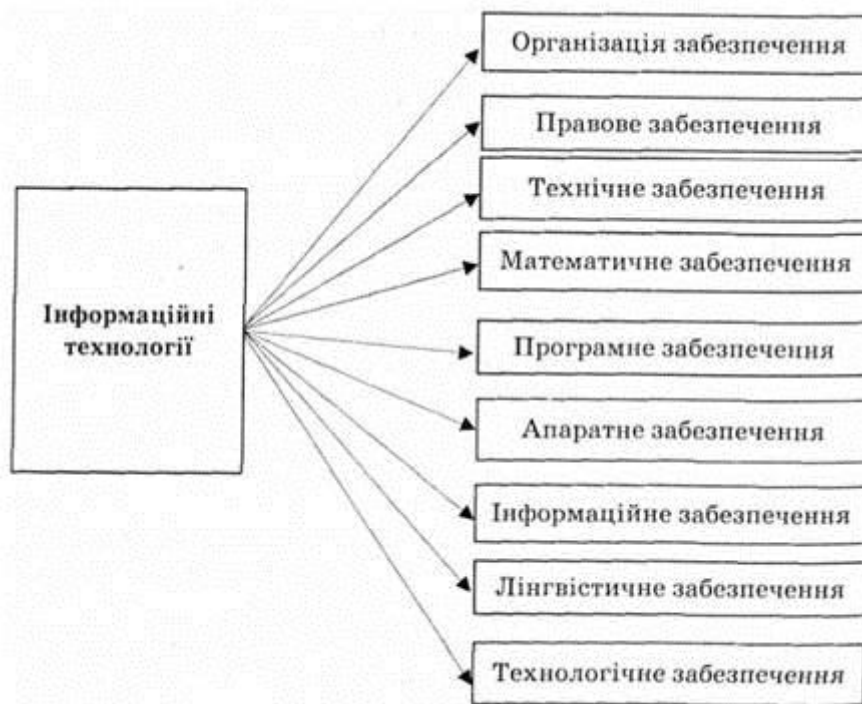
Інформаційні технології

Організація забезпечення

Правове забезпечення

Технічне забезпечення

Математичне забезпечення

Програмне забезпечення

Апаратне забезпечення

Інформаційне забезпечення

Лінгвістичне забезпечення

Технологічне забезпечення